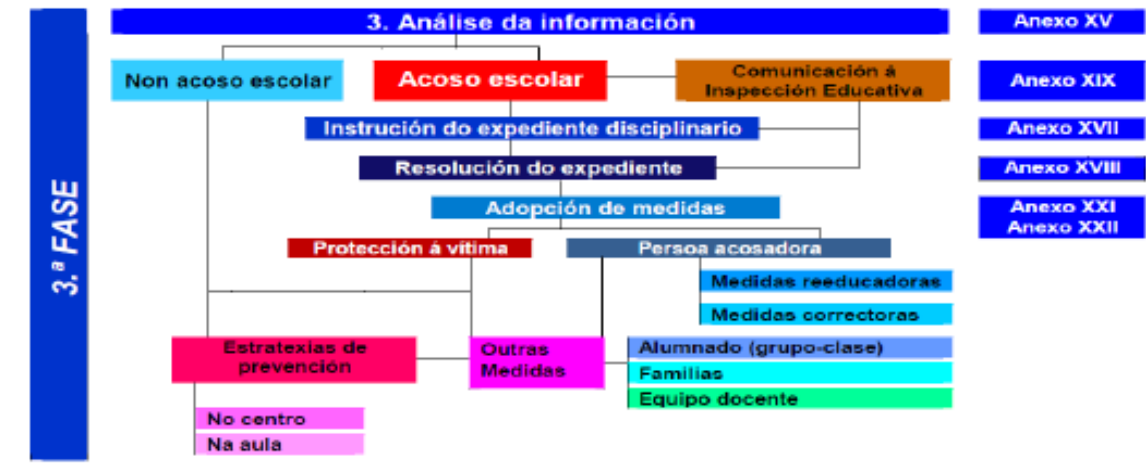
3.ª FASE

3. Análise da información

Anexo XV

Non acoso escolar

Acoso escolar

Comunicación á Inspección Educativa

Anexo XIX

Instrución do expediente disciplinario

Anexo XVII

Resolución do expediente

Anexo XVIII

Adopción de medidas

Anexo XXI
Anexo XXII

Protección á vítima

Persoa acosadora

Medidas reeducadoras

Medidas correctoras

Estratexias de prevención

Outras Medidas

Alumnado (grupo-clase)

Familias

Equipo docente

No centro

Na aula